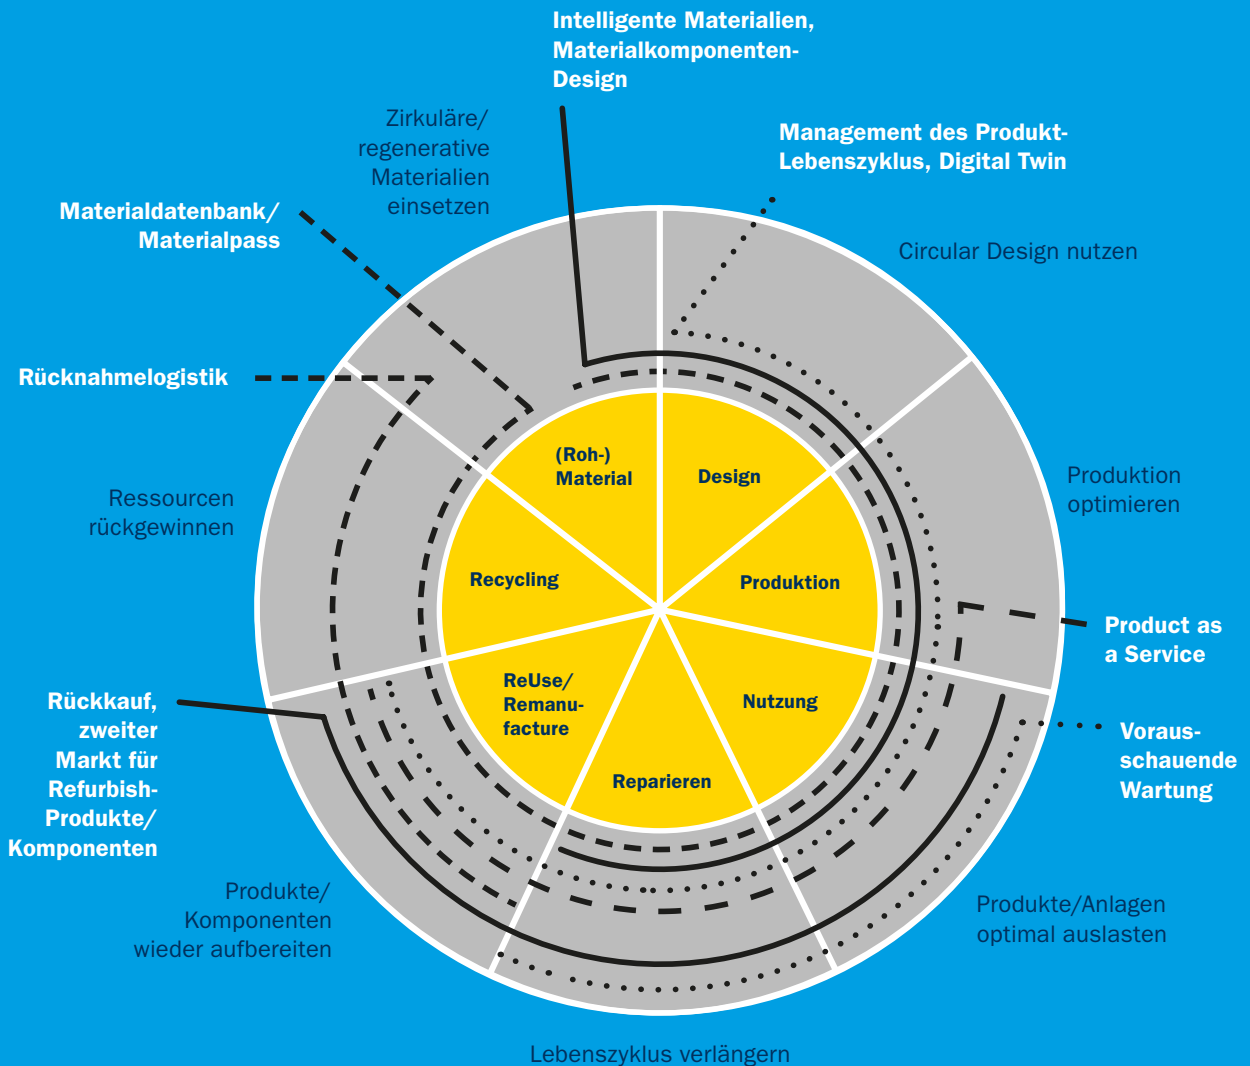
Intelligente Materialien, Materialkomponenten-Design

Management des Produkt-Lebenszyklus, Digital Twin

Zirkuläre/ regenerative Materialien einsetzen

Circular Design nutzen

Materialdatenbank/ Materialpass

Rücknahmelogistik

Produktion optimieren

Ressourcen rückgewinnen

(Roh-) Material

Design

Recycling

Produktion

ReUse/ Remanufacture

Nutzung

Reparieren

Product as a Service

Rückkauf, zweiter Markt für Refurbish-Produkte/ Komponenten

Voraus-schauende Wartung

Produkte/ Komponenten wieder aufbereiten

Produkte/Anlagen optimal auslasten

Lebenszyklus verlängern